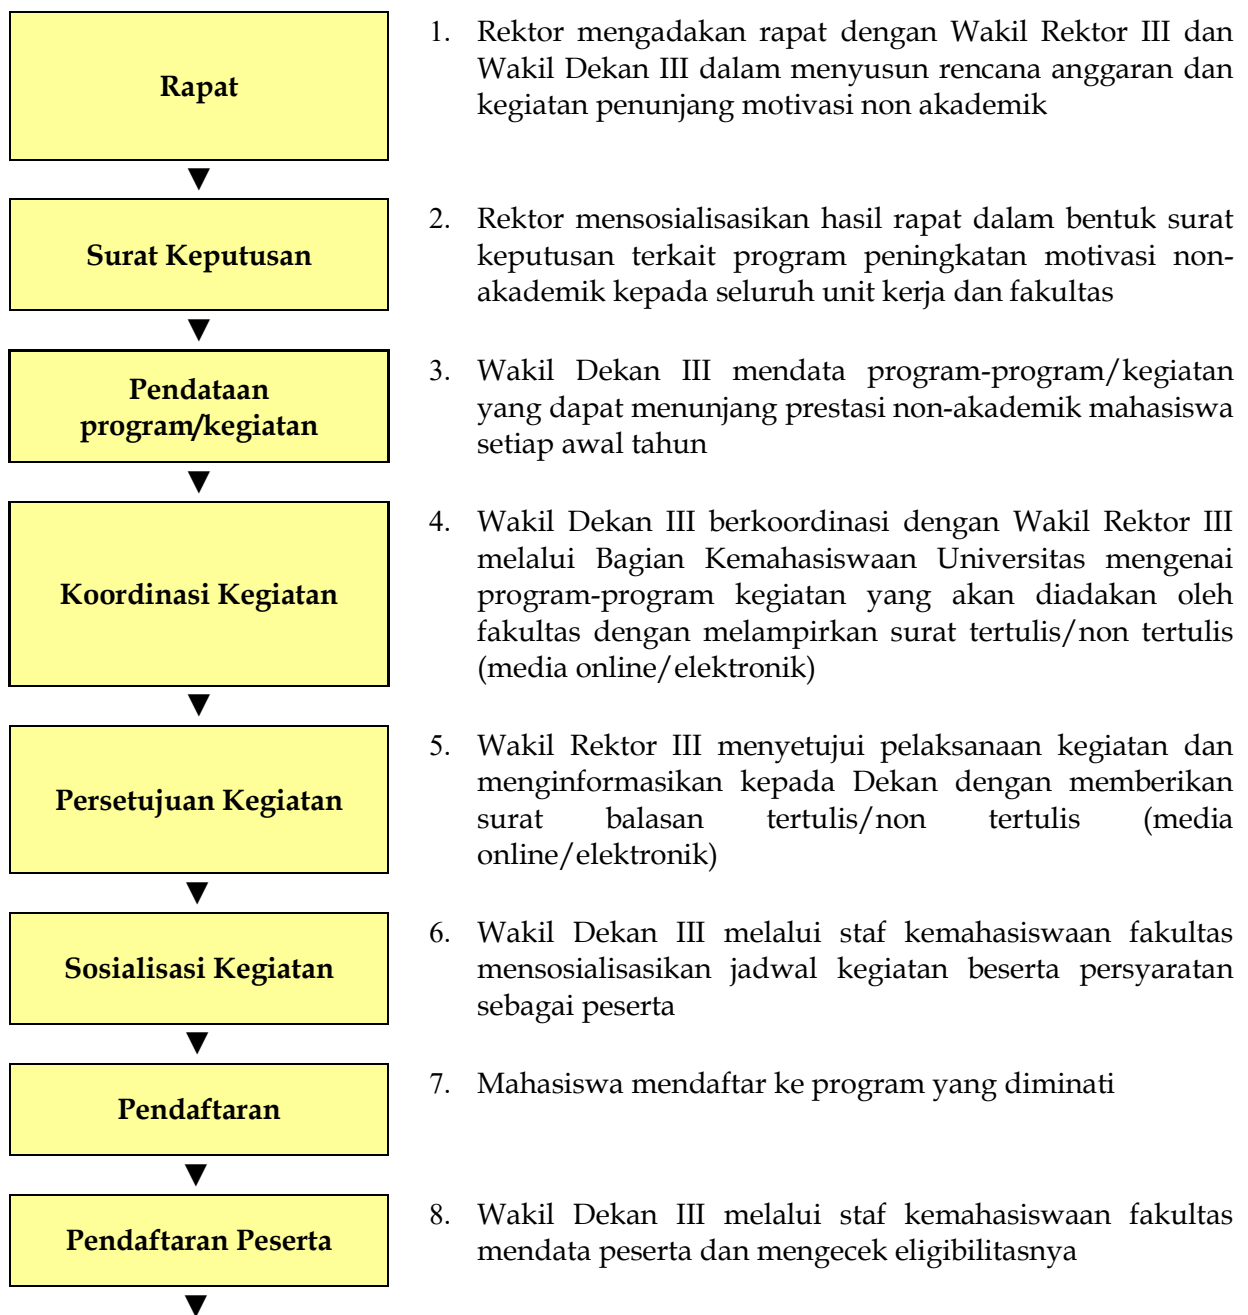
Rapat

1. Rektor mengadakan rapat dengan Wakil Rektor III dan Wakil Dekan III dalam menyusun rencana anggaran dan kegiatan penunjang motivasi non akademik

Surat Keputusan

2. Rektor mensosialisasikan hasil rapat dalam bentuk surat keputusan terkait program peningkatan motivasi non-akademik kepada seluruh unit kerja dan fakultas

Pendataan program/kegiatan

3. Wakil Dekan III mendata program-program/kegiatan yang dapat menunjang prestasi non-akademik mahasiswa setiap awal tahun

Koordinasi Kegiatan

4. Wakil Dekan III berkoordinasi dengan Wakil Rektor III melalui Bagian Kemahasiswaan Universitas mengenai program-program kegiatan yang akan diadakan oleh fakultas dengan melampirkan surat tertulis/non tertulis (media online/elektronik)

Persetujuan Kegiatan

5. Wakil Rektor III menyetujui pelaksanaan kegiatan dan menginformasikan kepada Dekan dengan memberikan surat balasan tertulis/non tertulis (media online/elektronik)

Sosialisasi Kegiatan

6. Wakil Dekan III melalui staf kemahasiswaan fakultas mensosialisasikan jadwal kegiatan beserta persyaratan sebagai peserta

Pendaftaran

7. Mahasiswa mendaftar ke program yang diminati

Pendaftaran Peserta

8. Wakil Dekan III melalui staf kemahasiswaan fakultas mendata peserta dan mengecek eligibilitasnya